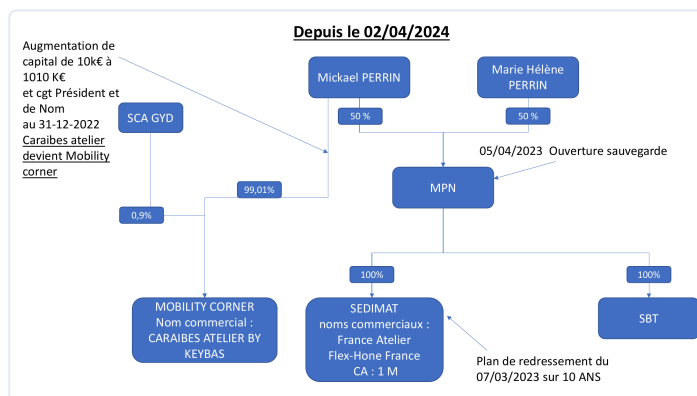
Depuis le 02/04/2024

Augmentation de capital de 10k€ à 1010 K€ et cgt Président et de Nom au 31-12-2022 Caraibes atelier devient Mobility corner

Mickael PERRIN

Marie Hélène PERRIN

SCA GYD

50 %

50 %

05/04/2023 Ouverture sauvegarde

MPN

99,01%

0,9%

100%

100%

MOBILITY CORNER
Nom commercial :
CARAIBES ATELIER BY KEYBAS

SEDIMAT
noms commerciaux :
France Atelier
Flex-Hone France
CA : 1 M

SBT

Plan de redressement du 07/03/2023 sur 10 ANS